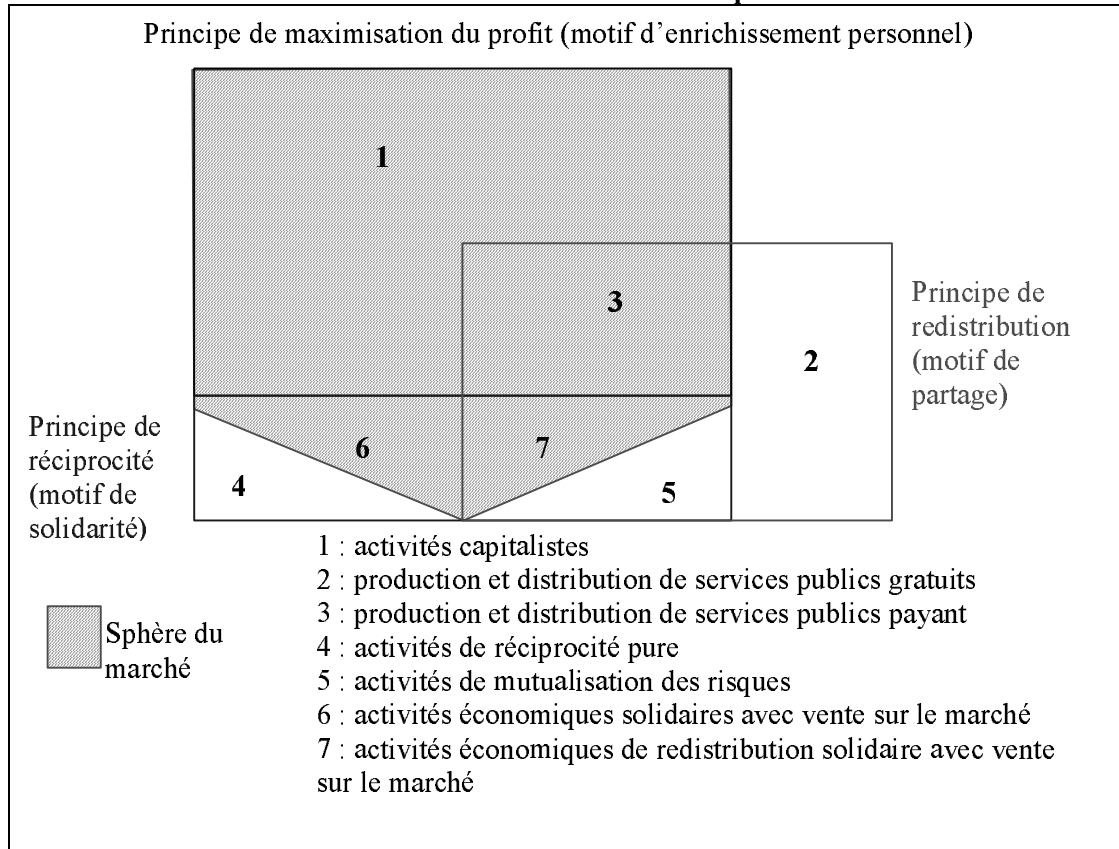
Principe de maximisation du profit (motif d'enrichissement personnel)

1

3

Principe de redistribution (motif de partage)

2

Principe de réciprocité (motif de solidarité)

6

7

4

5

1 : activités capitalistes
2 : production et distribution de services publics gratuits
3 : production et distribution de services publics payant
4 : activités de réciprocité pure
5 : activités de mutualisation des risques
6 : activités économiques solidaires avec vente sur le marché
7 : activités économiques de redistribution solidaire avec vente sur le marché

Sphère du marché